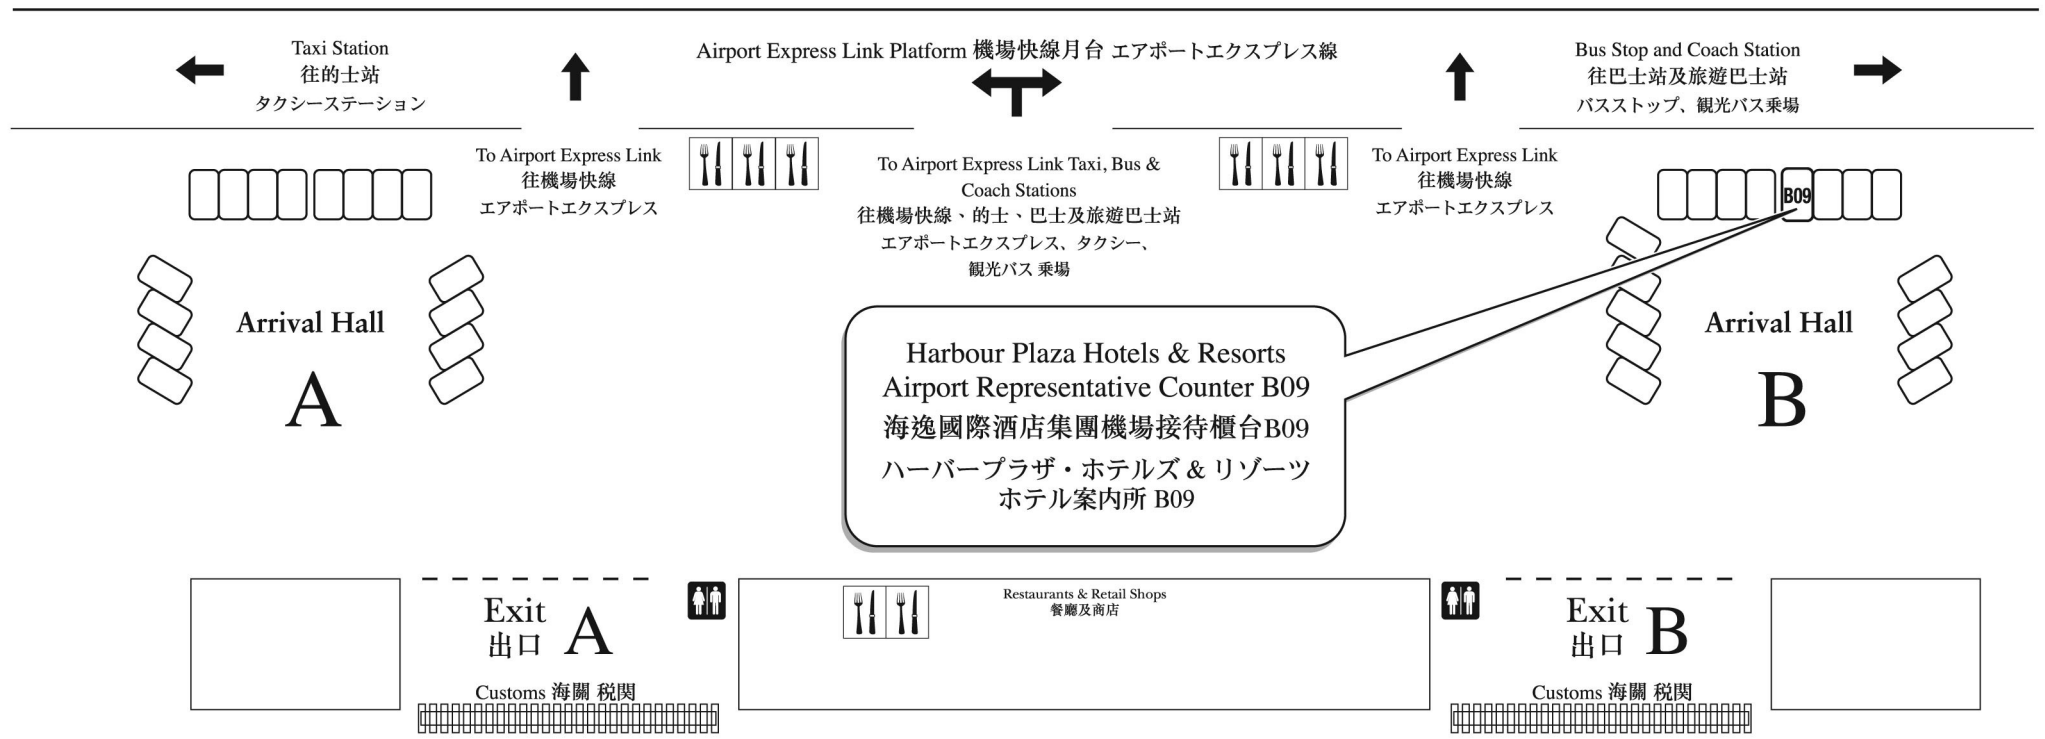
Taxi Station
往的士站
タクシーステーション

Airport Express Link Platform 機場快線月台 エアポートエクスプレス線

Bus Stop and Coach Station
往巴士站及旅遊巴士站
バスストップ、観光バス乗場

To Airport Express Link
往機場快線
エアポートエクスプレス

To Airport Express Link Taxi, Bus & Coach Stations
往機場快線、的士、巴士及旅遊巴士站
エアポートエクスプレス、タクシー、観光バス 乗場

To Airport Express Link
往機場快線
エアポートエクスプレス

B09

Arrival Hall
A

Arrival Hall
B

Harbour Plaza Hotels & Resorts
Airport Representative Counter B09
海逸國際酒店集團機場接待櫃台B09
ハーバープラザ・ホテルズ & リゾーツ
ホテル案内所 B09

Exit
出口 A

Customs 海關 税関

Restaurants & Retail Shops
餐廳及商店

Exit
出口 B

Customs 海關 税関